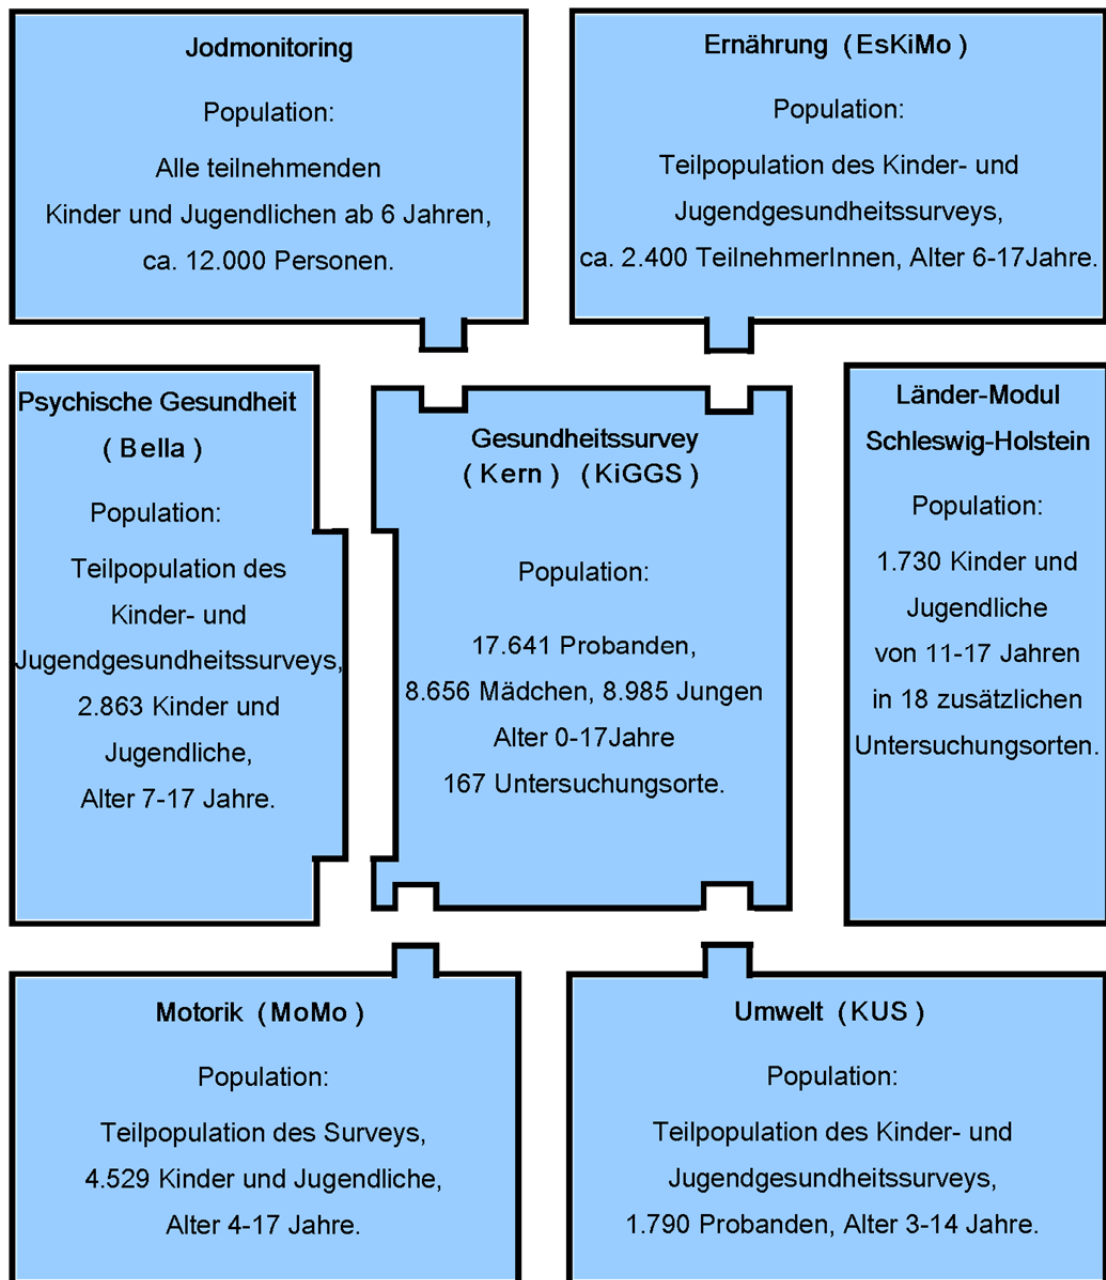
Jodmonitoring

Population:

Alle teilnehmenden Kinder und Jugendlichen ab 6 Jahren, ca. 12.000 Personen.

Ernährung (EsKiMo)

Population:

Teilpopulation des Kinder- und Jugendgesundheitssurveys, ca. 2.400 TeilnehmerInnen, Alter 6-17Jahre.

Psychische Gesundheit (Bella)

Population:

Teilpopulation des Kinder- und Jugendgesundheitssurveys, 2.863 Kinder und Jugendliche, Alter 7-17 Jahre.

Gesundheitssurvey (Kern) (KiGGS)

Population:

17.641 Probanden, 8.656 Mädchen, 8.985 Jungen Alter 0-17Jahre 167 Untersuchungsorte.

Länder-Modul Schleswig-Holstein

Population:

1.730 Kinder und Jugendliche von 11-17 Jahren in 18 zusätzlichen Untersuchungsorten.

Motorik (MoMo)

Population:

Teilpopulation des Surveys, 4.529 Kinder und Jugendliche, Alter 4-17 Jahre.

Umwelt (KUS)

Population:

Teilpopulation des Kinder- und Jugendgesundheitssurveys, 1.790 Probanden, Alter 3-14 Jahre.